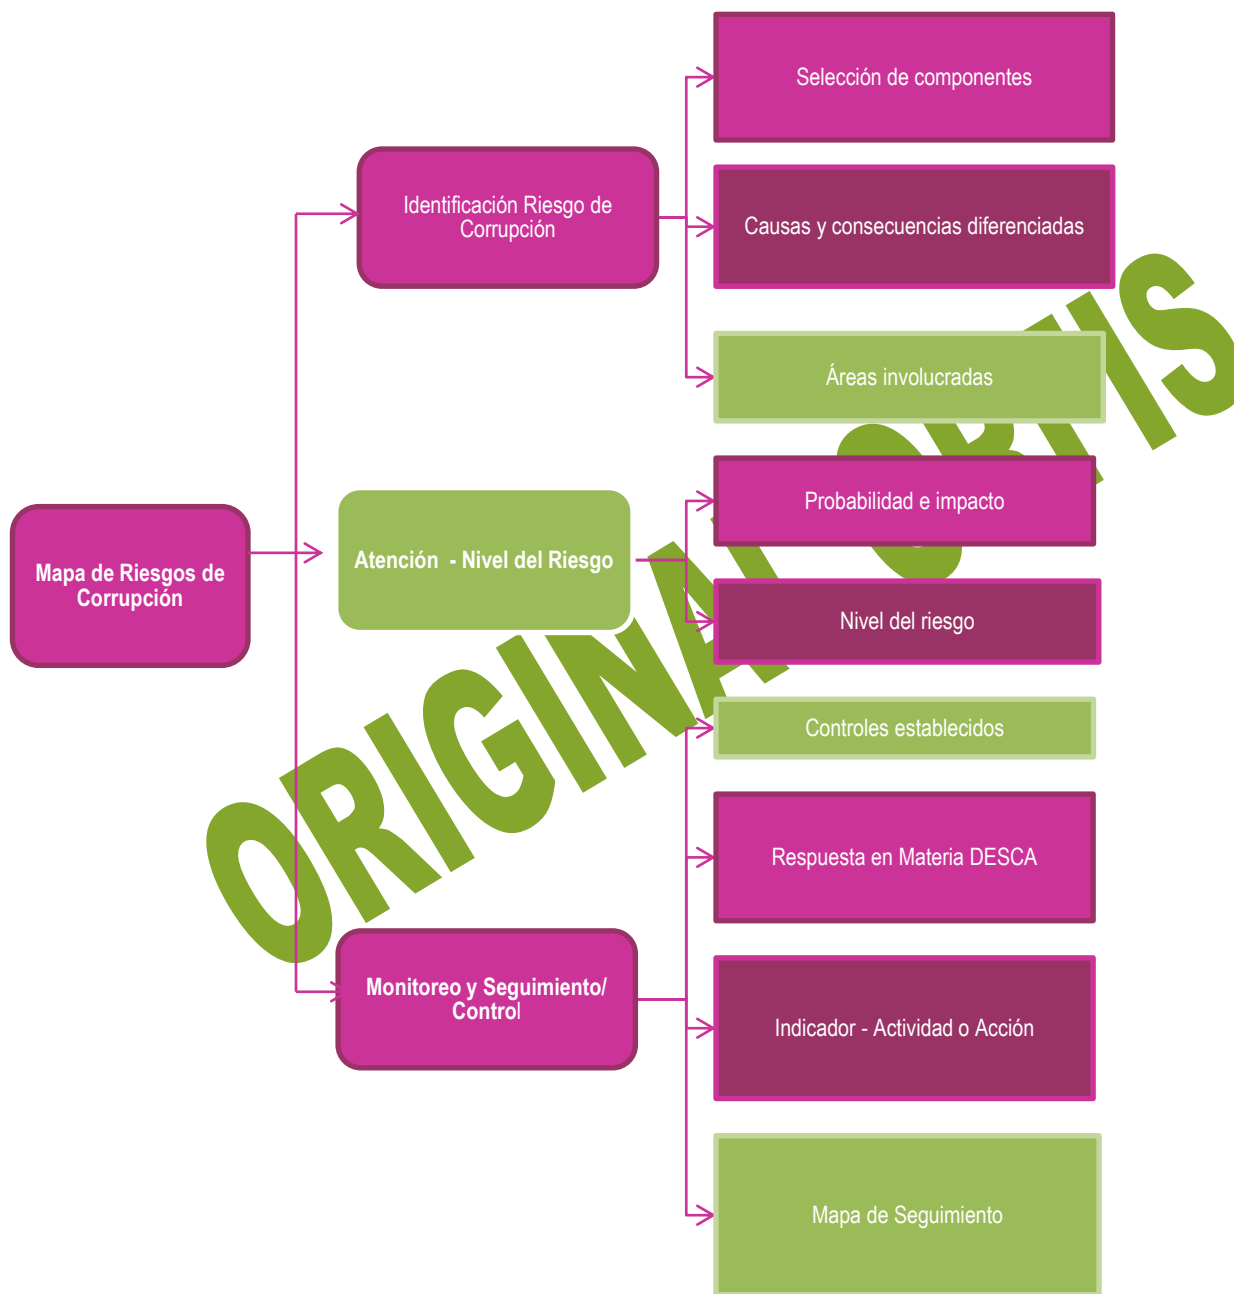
Mapa de Riesgos de Corrupción

Identificación Riesgo de Corrupción

Selección de componentes

Causas y consecuencias diferenciadas

Áreas involucradas

Atención - Nivel del Riesgo

Probabilidad e impacto

Nivel del riesgo

Controles establecidos

Monitoreo y Seguimiento/ Control

Respuesta en Materia DESCA

Indicador - Actividad o Acción

Mapa de Seguimiento

ORIGINAL ORBIS